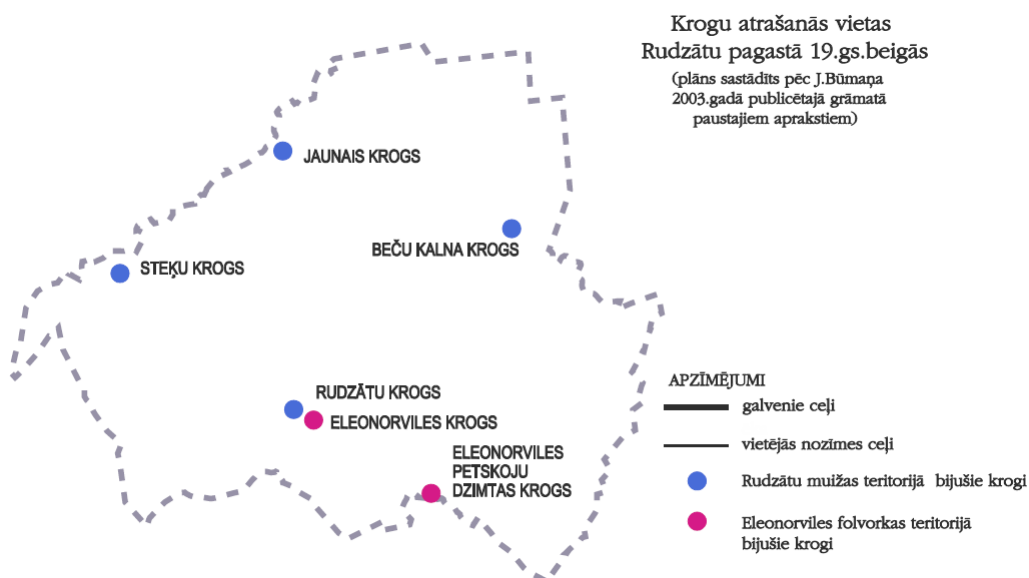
Krogu atrašanās vietas Rudzātu pagastā 19.gs.beigās
(plāns sastādīts pēc J.Būmaņa 2003.gadā publicētajā grāmatā paustajiem aprakstiem)

JAUNAIS KROGS

BEČU KALNA KROGS

STEĶU KROGS

RUDZĀTU KROGS

ELEONORVILES KROGS

ELEONORVILES PETSKOJU DZIMTAS KROGS

APZĪMĒJUMI
galvenie ceļi
vietējās nozīmes ceļi
Rudzātu muižas teritorijā bijušie krogi
Eleonorviles folvorkas teritorijā bijušie krogi